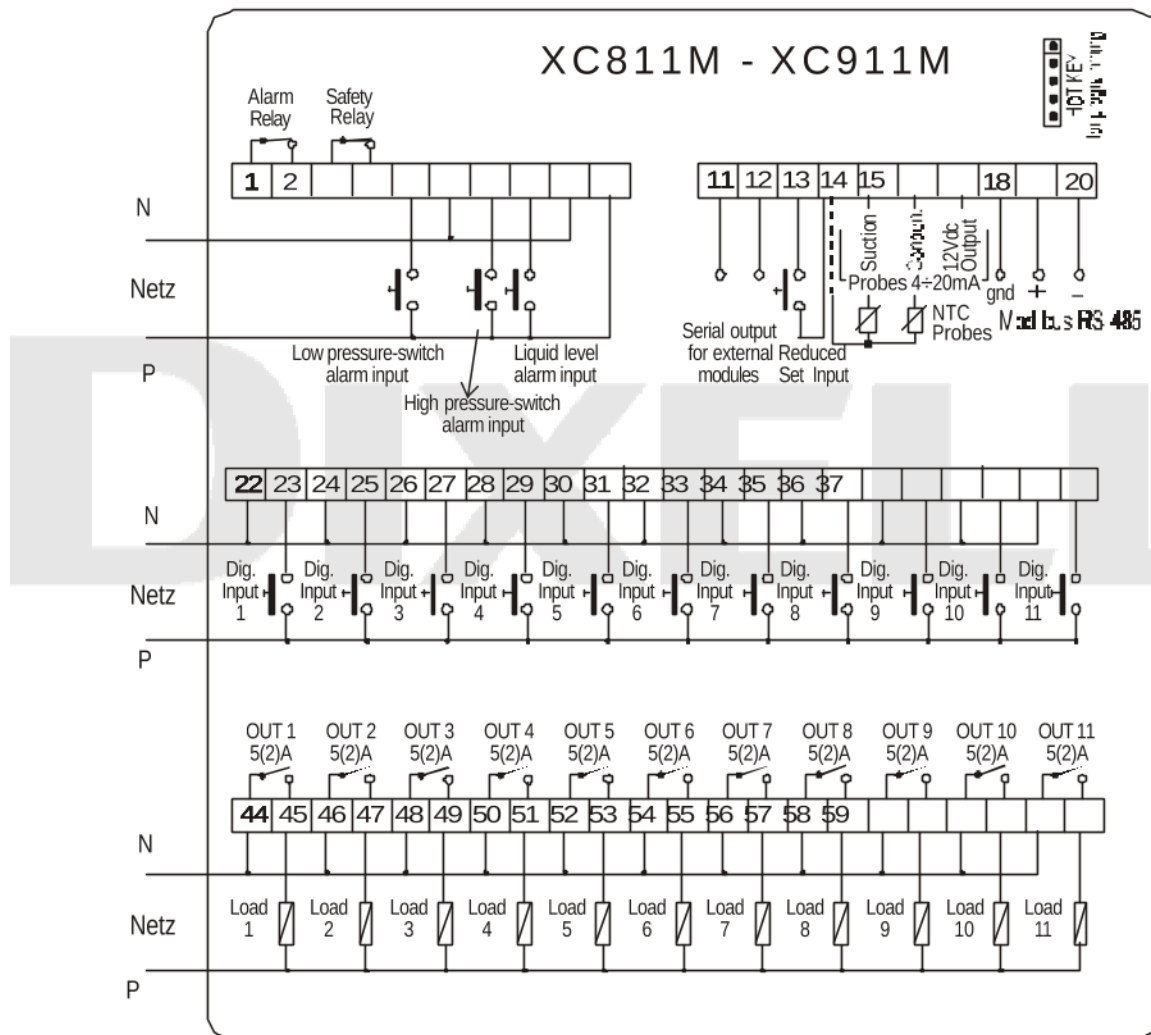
XC811M - XC911M

HOT KEY
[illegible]

Alarm Relay
Safety Relay

1 2

11 12 13 14 15 18 20

N

Netz

P

Suction Probes
Compoun. 4÷20mA
12Vdc Output
gnd + –

NTC Probes

Modbus RS 485

Serial output for external modules
Reduced Set Input

Low pressure-switch alarm input
Liquid level alarm input
High pressure-switch alarm input

22 23 24 25 26 27 28 29 30 31 32 33 34 35 36 37

N

Netz

P

Dig. Input 1
Dig. Input 2
Dig. Input 3
Dig. Input 4
Dig. Input 5
Dig. Input 6
Dig. Input 7
Dig. Input 8
Dig. Input 9
Dig. Input 10
Dig. Input 11

OUT 1 5(2)A
OUT 2 5(2)A
OUT 3 5(2)A
OUT 4 5(2)A
OUT 5 5(2)A
OUT 6 5(2)A
OUT 7 5(2)A
OUT 8 5(2)A
OUT 9 5(2)A
OUT 10 5(2)A
OUT 11 5(2)A

44 45 46 47 48 49 50 51 52 53 54 55 56 57 58 59

N

Netz

P

Load 1
Load 2
Load 3
Load 4
Load 5
Load 6
Load 7
Load 8
Load 9
Load 10
Load 11

DIXELL